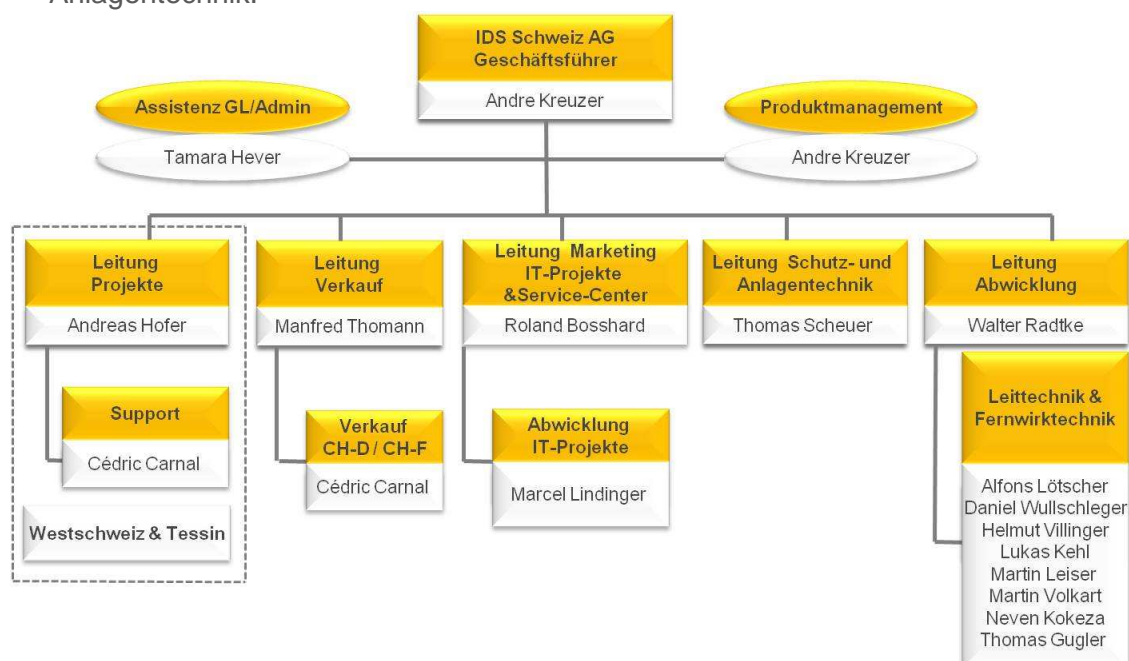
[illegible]

IDS Schweiz AG
Geschäftsführer
Andre Kreuzer

Assistenz GL/Admin
Tamara Hever

Produktmanagement
Andre Kreuzer

Leitung
Projekte
Andreas Hofer

Support
Cédric Carnal

Westschweiz & Tessin

Leitung
Verkauf
Manfred Thomann

Verkauf
CH-D / CH-F
Cédric Carnal

Leitung Marketing
IT-Projekte
&Service-Center
Roland Bosshard

Abwicklung
IT-Projekte
Marcel Lindinger

Leitung Schutz- und
Anlagentechnik
Thomas Scheuer

Leitung
Abwicklung
Walter Radtke

Leittechnik &
Fernwirktechnik
Alfons Lötscher
Daniel Wullschleger
Helmut Villinger
Lukas Kehl
Martin Leiser
Martin Volkart
Neven Kokeza
Thomas Gugler